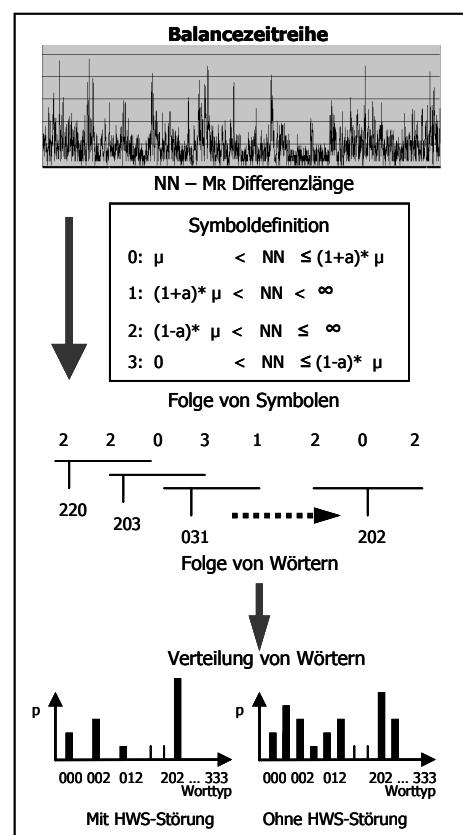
Balancezeitreihe

NN – MR Differenzlänge

Symboldefinition

0: $\mu$ < NN $\leq (1+a)^* \mu$

1: $(1+a)^* \mu$ < NN < $\infty$

2: $(1-a)^* \mu$ < NN $\leq$ $\infty$

3: 0 < NN $\leq (1-a)^* \mu$

Folge von Symbolen

2 2 0 3 1 2 0 2

220 203 031 202

Folge von Wörtern

Verteilung von Wörtern

p

000 002 012 202 ... 333 Worttyp

Mit HWS-Störung

p

000 002 012 202 ... 333 Worttyp

Ohne HWS-Störung